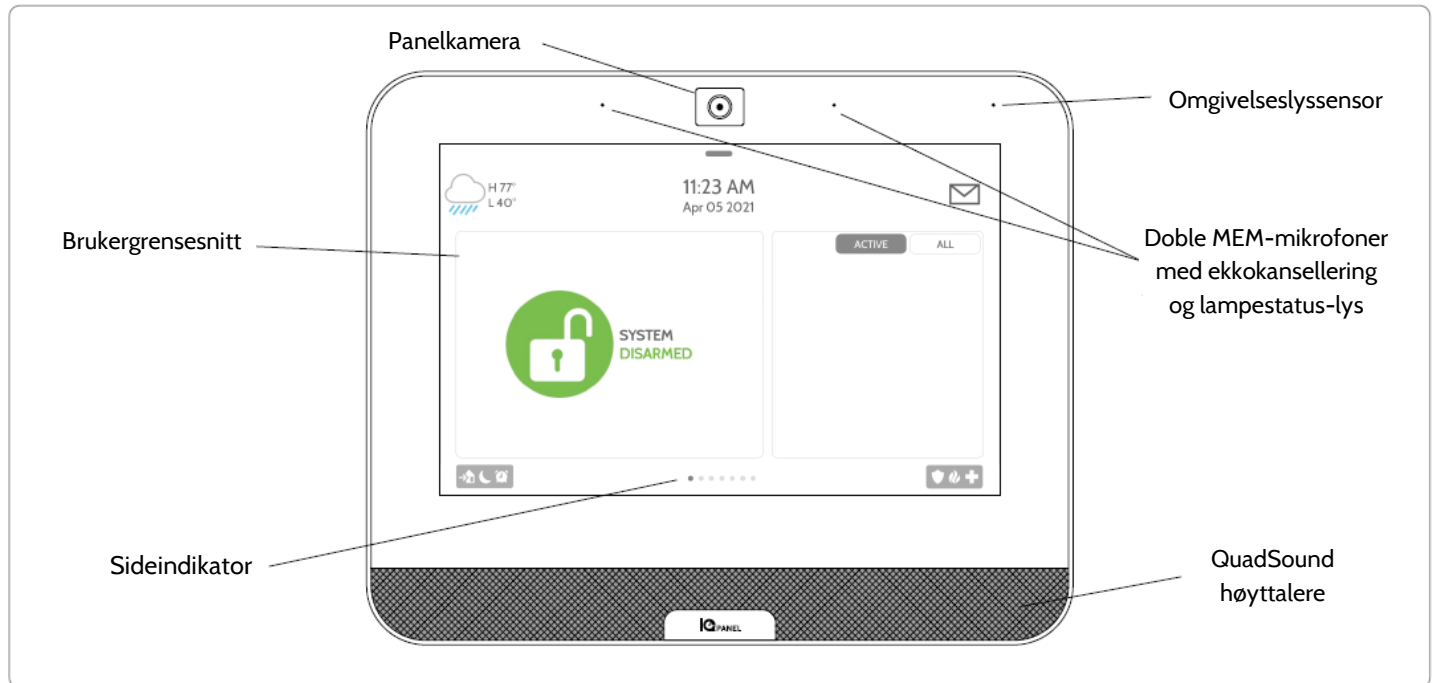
Panelkamera

Omgivelseslyssensor

H 77°
L 40°

11:23 AM
Apr 05 2021

Brukergrensesnitt

ACTIVE ALL

Doble MEM-mikrofoner med ekkokansellering og lampestatus-lys

SYSTEM
DISARMED

Sideindikator

QuadSound høyttalere

IQ PANEL